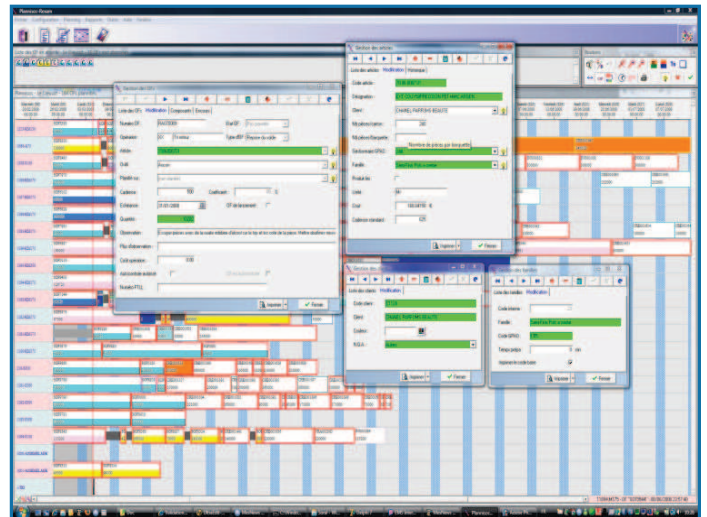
Planisoc Ream

Gestion des OF

Liste des OF	Modification	Composants	Encours

Numéro OF	Etat OF
Opération	Type d'OF
Article
Outil
Planifié sur
Cadence	Coefficient
Echéance
Quantité
Observation
Plan d'observation
Coût opération
Numéro PTQ

Imprimer	Fermer

Gestion des articles

Liste des articles	Modification	Historique

Code article
Désignation
Client	CHANEL PARFUMS BEAUTE
Nb pièces/carton
Nb pièces/barquette
Conformité SPAD
Famille
Production
Unité
Coût
Cadence standard

Nombre de pièces par barquette

Imprimer	Fermer

Gestion des clients

Liste des clients	Modification

Code client
Client	CHANEL PARFUMS BEAUTE
Couleur
R.G.A.

Imprimer	Fermer

Gestion des familles

Liste des familles	Modification

Code famille
Famille
Code SPAD
Temps préparation
Impression code barre

Imprimer	Fermer